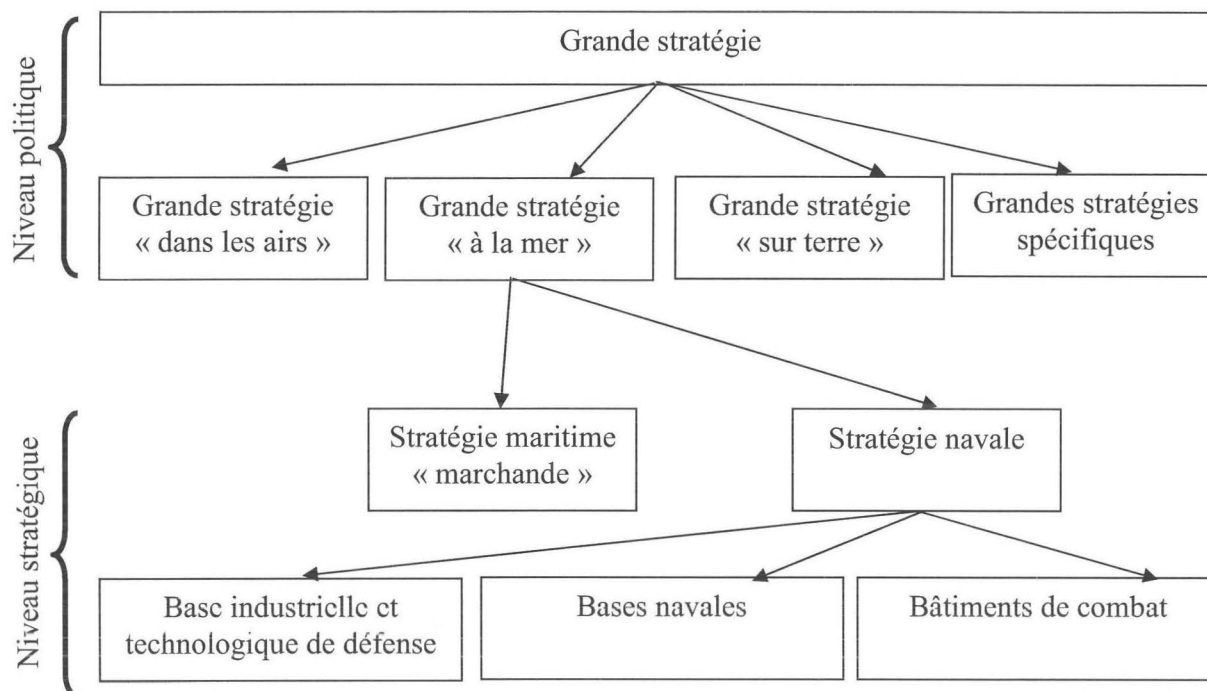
Niveau politique

Grande stratégie

Grande stratégie « dans les airs »

Grande stratégie « à la mer »

Grande stratégie « sur terre »

Grandes stratégies spécifiques

Niveau stratégique

Stratégie maritime « marchande »

Stratégie navale

Basc industriclle ct technologique de défense

Bases navales

Bâtiments de combat